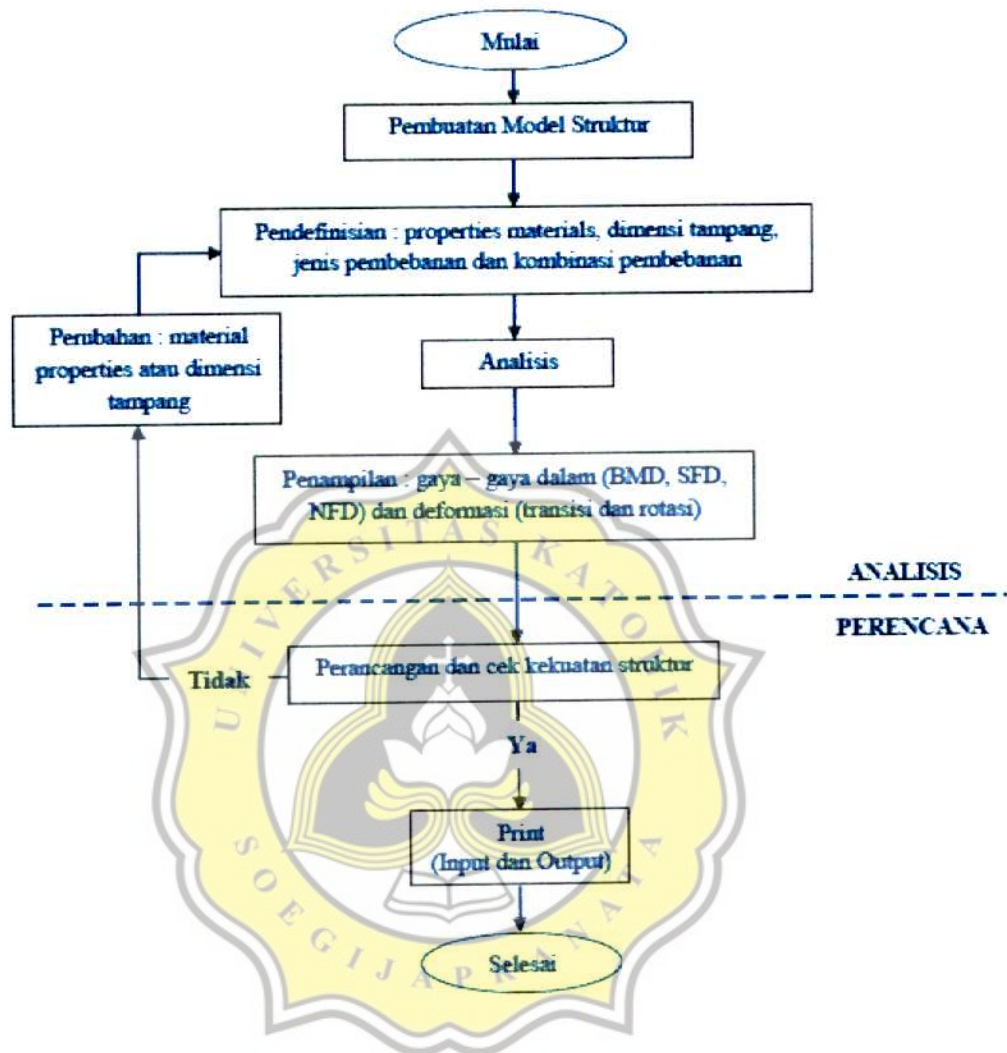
Mulai

Pembuatan Model Struktur

Pendefinisian : properties materials, dimensi tampang, jenis pembebanan dan kombinasi pembebanan

Perubahan : material properties atau dimensi tampang

Analisis

Penampilan : gaya – gaya dalam (BMD, SFD, NFD) dan defomasi (transisi dan rotasi)

ANALISIS

PERENCANA

Tidak

Perancangan dan cek kekuatan struktur

Ya

Print (Input dan Output)

Selesai

UNIVERSITAS KATOLIK SOEGIJAPRANATA